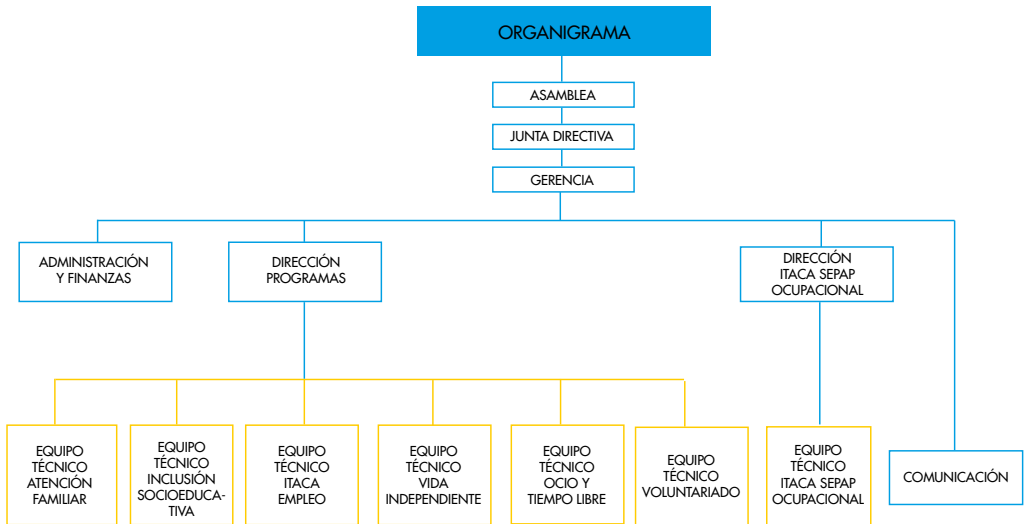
ORGANIGRAMA

ASAMBLEA

JUNTA DIRECTIVA

GERENCIA

ADMINISTRACIÓN Y FINANZAS

DIRECCIÓN PROGRAMAS

DIRECCIÓN ITACA SEPAP OCUPACIONAL

EQUIPO TÉCNICO ATENCIÓN FAMILIAR

EQUIPO TÉCNICO INCLUSIÓN SOCIOEDUCATIVA

EQUIPO TÉCNICO ITACA EMPLEO

EQUIPO TÉCNICO VIDA INDEPENDIENTE

EQUIPO TÉCNICO OCIO Y TIEMPO LIBRE

EQUIPO TÉCNICO VOLUNTARIADO

EQUIPO TÉCNICO ITACA SEPAP OCUPACIONAL

COMUNICACIÓN